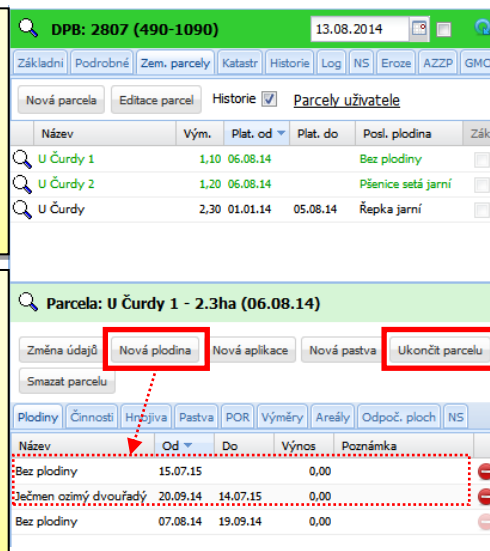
DPB: 2807 (490-1090)

13.08.2014

Základní | Podrobné | Zem. parcely | Katastr | Historie | Log | NS | Eroze | AZZP | GMO

Nová parcela | Editace parcel | Historie | Parcely uživatele

| Název | Vým. | Plat. od | Plat. do | Posl. plodina | Zák |
|---|---|---|---|---|---|
| U Čurdy 1 | 1,10 | 06.08.14 | | Bez plodiny | |
| U Čurdy 2 | 1,20 | 06.08.14 | | Pšenice setá jarní | |
| U Čurdy | 2,30 | 01.01.14 | 05.08.14 | Řepka jarní | |

Parcela: U Čurdy 1 - 2.3ha (06.08.14)

Změna údajů | Nová plodina | Nová aplikace | Nová pastva | Ukončit parcelu

Smazat parcelu

Plodiny | Činnosti | Hnojiva | Pastva | POR | Výměry | Areály | Odpoč. ploch | NS

| Název | Od | Do | Výnos | Poznámka |
|---|---|---|---|---|
| Bez plodiny | 15.07.15 | | 0,00 | |
| Ječmen ozimý dvouřadý | 20.09.14 | 14.07.15 | 0,00 | |
| Bez plodiny | 07.08.14 | 19.09.14 | 0,00 | |